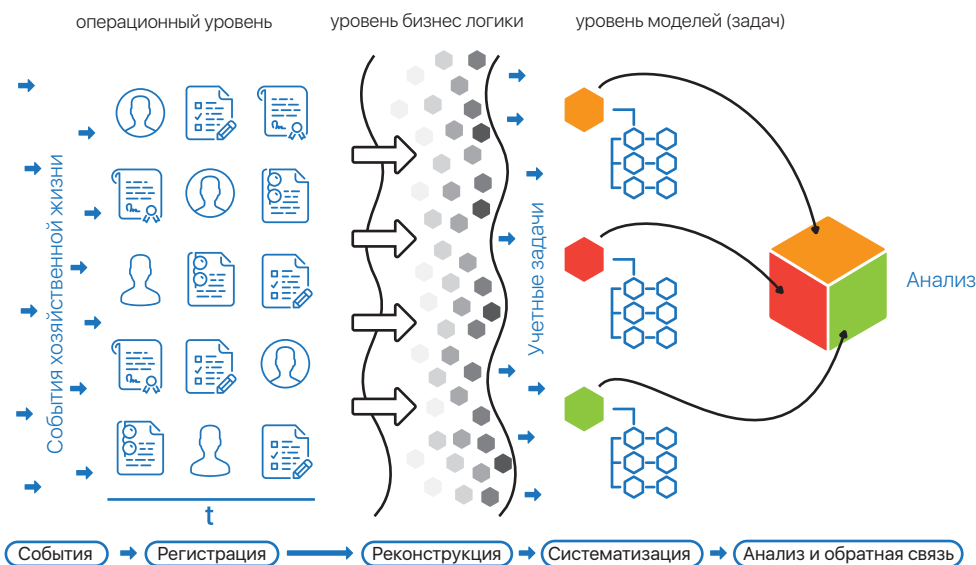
операционный уровень

уровень бизнес логики

уровень моделей (задач)

События хозяйственной жизни

t

Учетные задачи

Анализ

События

Регистрация

Реконструкция

Систематизация

Анализ и обратная связь